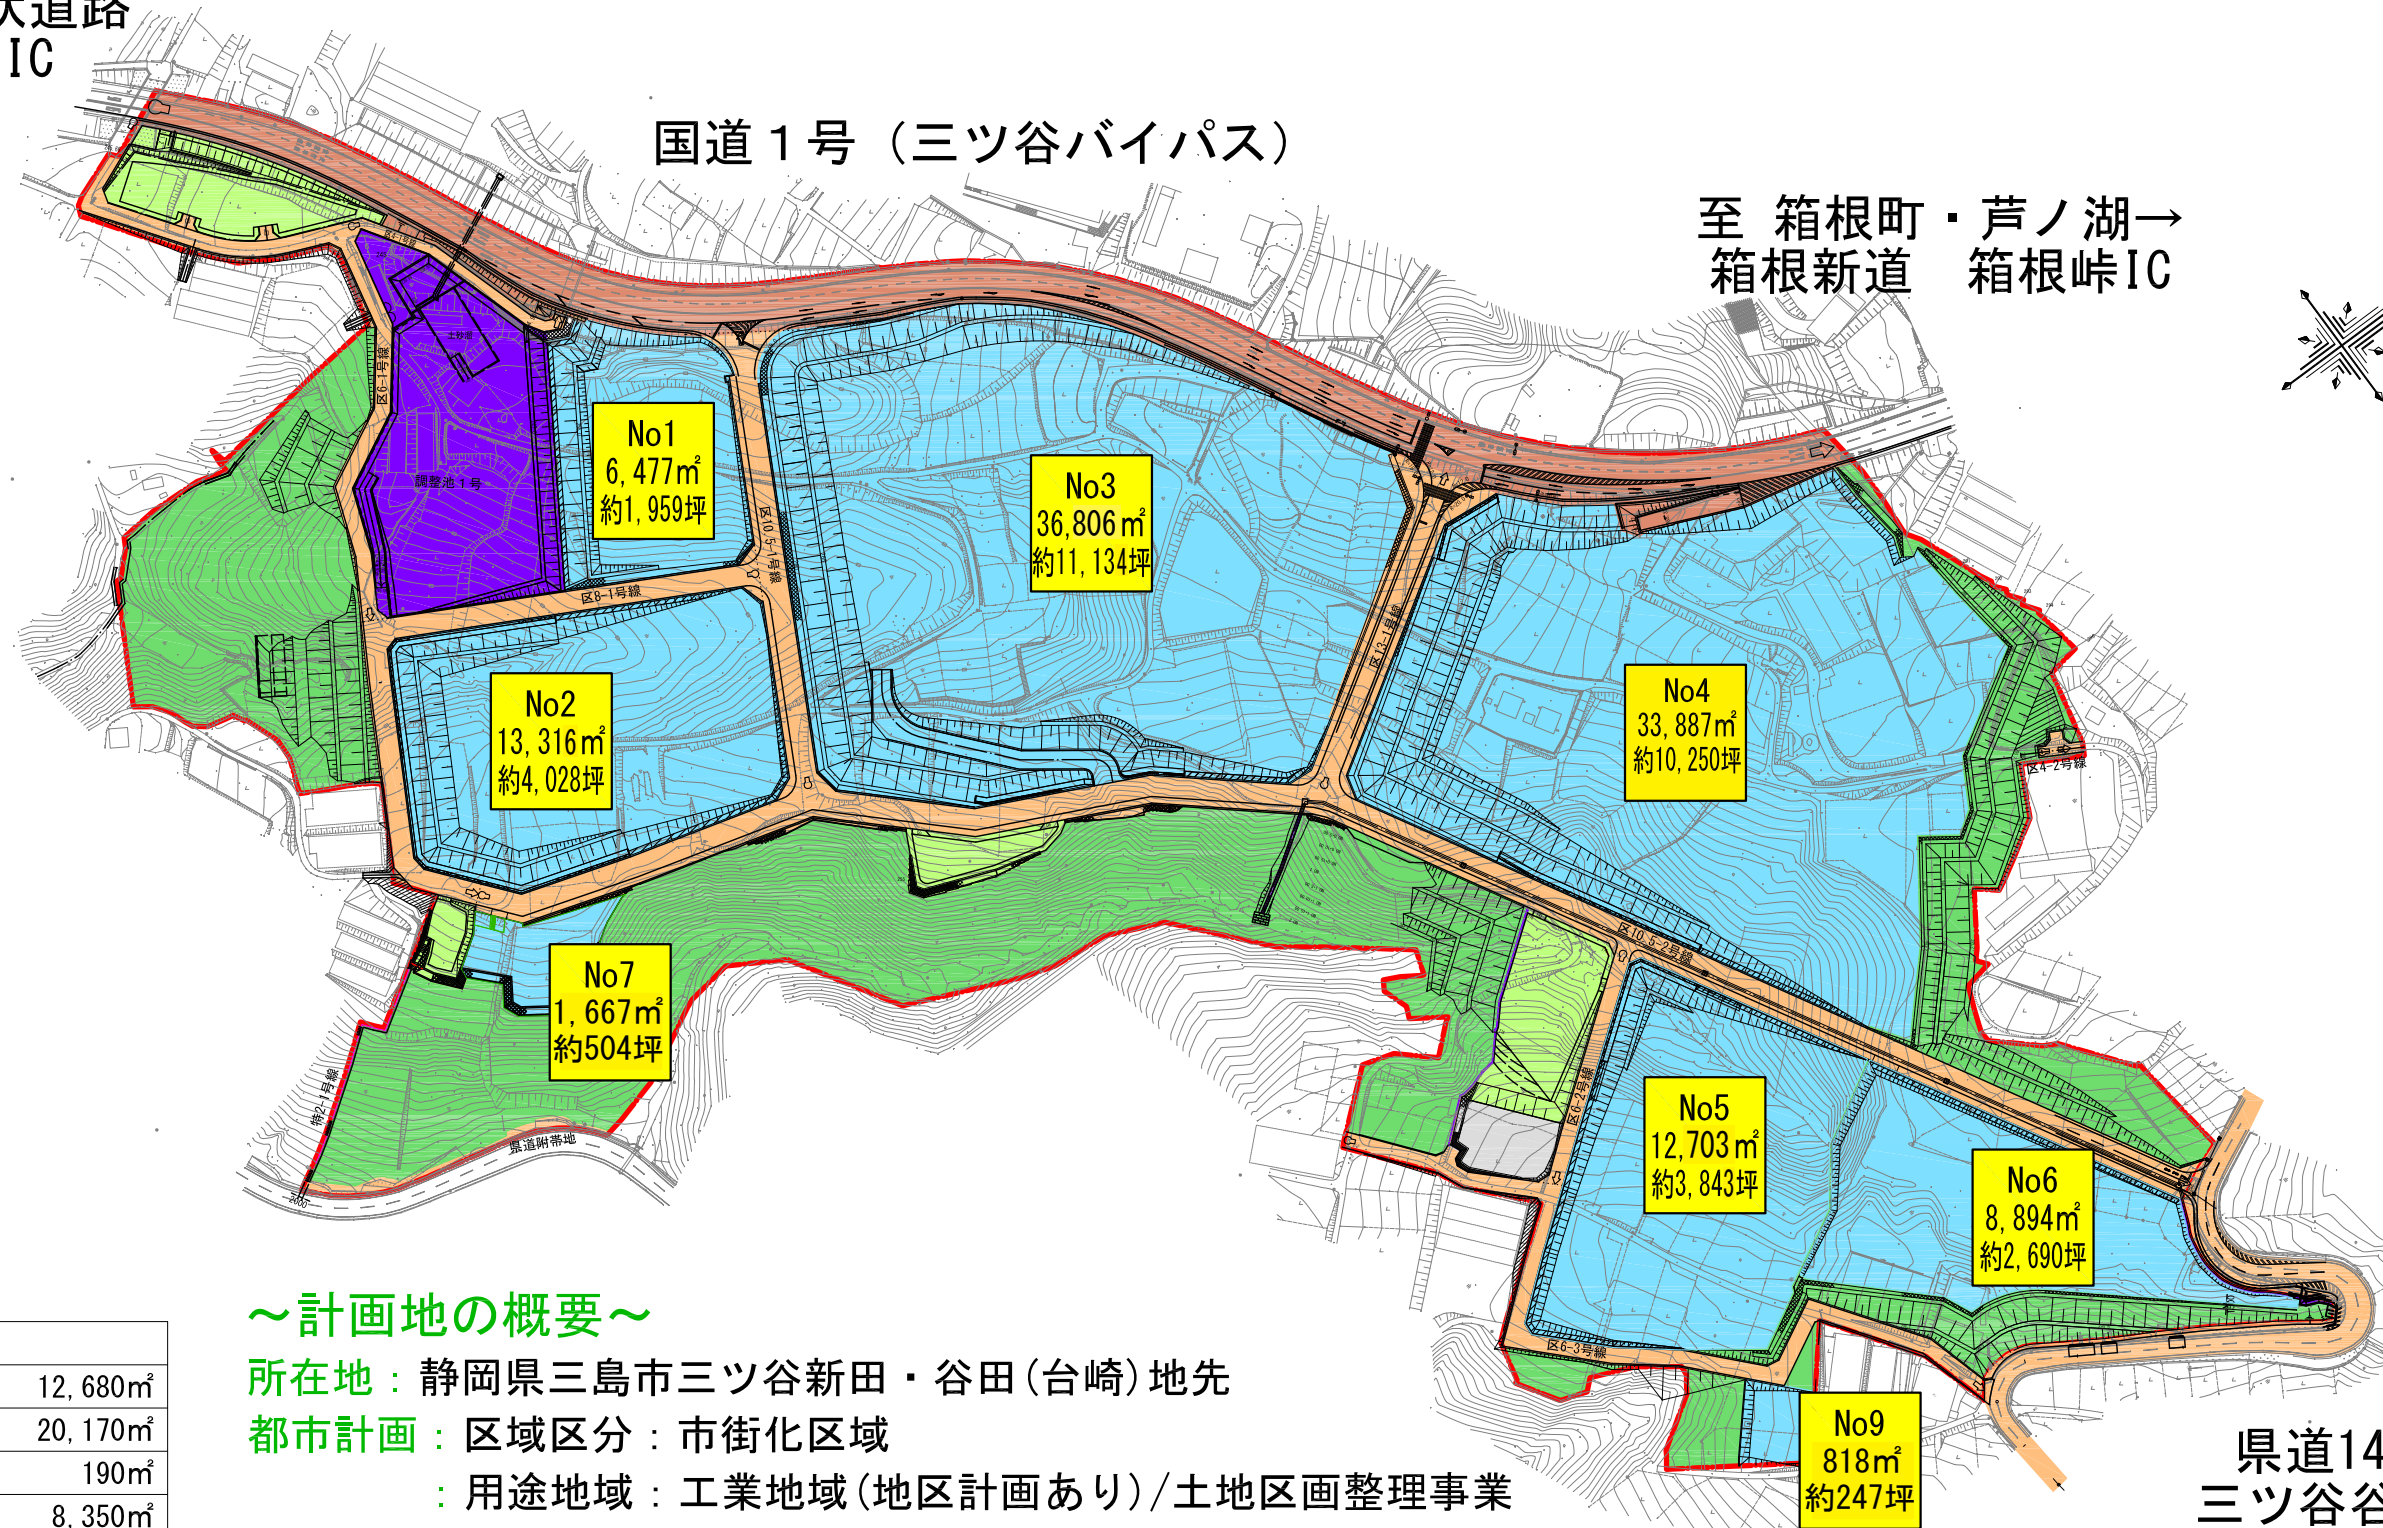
大道路
IC

国道１号（三ツ谷バイパス）

至　箱根町・芦ノ湖→
箱根新道　箱根峠IC

No1
6, 477㎡
約1, 959坪

No3
36, 806㎡
約11, 134坪

No2
13, 316㎡
約4, 028坪

No4
33, 887㎡
約10, 250坪

No7
1, 667㎡
約504坪

No5
12, 703㎡
約3, 843坪

No6
8, 894㎡
約2, 690坪

No9
818㎡
約247坪

調整池１号
区6-1号線
区8-1号線
区10 5-1号線
区13-1号線
区4-2号線
区10 5-2号線
区6-2号線
区6-3号線
特2-1号線
県道附帯地

～計画地の概要～
所在地：静岡県三島市三ツ谷新田・谷田（台崎）地先
都市計画：区域区分：市街化区域
：用途地域：工業地域（地区計画あり）/土地区画整理事業

| |
|---|
| 12, 680㎡ |
| 20, 170㎡ |
| 190㎡ |
| 8, 350㎡ |

県道14
三ツ谷